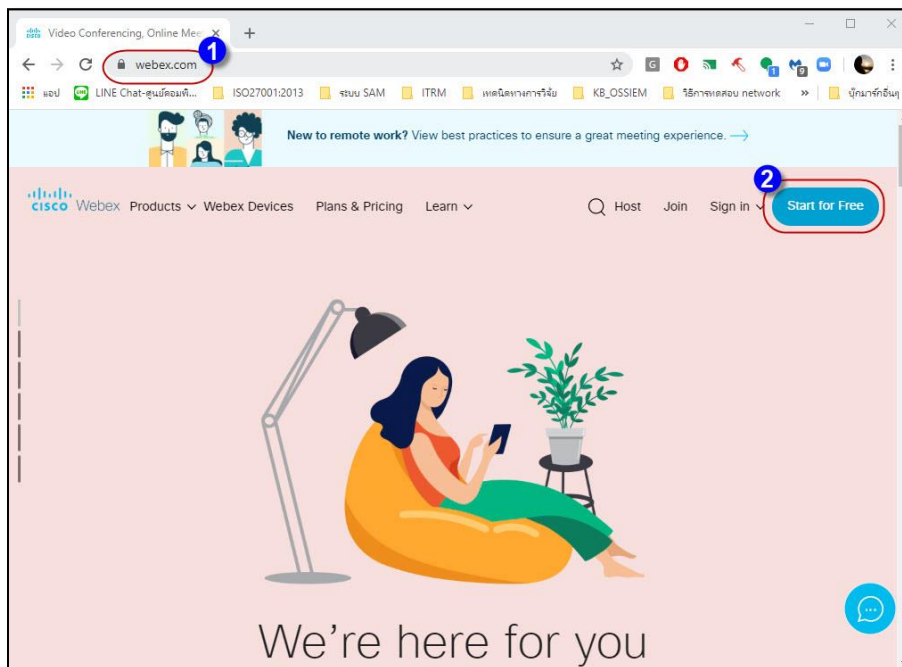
Video Conferencing, Online Mee ×

webex.com

1

แอป LINE Chat-ศูนย์คอมพิ... ISO27001:2013 ระบบ SAM ITRM เทคนิคทางการวิจัย KB_OSSIEM วิธีการทดสอบ network » บุ๊กมาร์กอื่นๆ

New to remote work? View best practices to ensure a great meeting experience. →

cisco Webex Products Webex Devices Plans & Pricing Learn Host Join Sign in

2

Start for Free

We're here for you